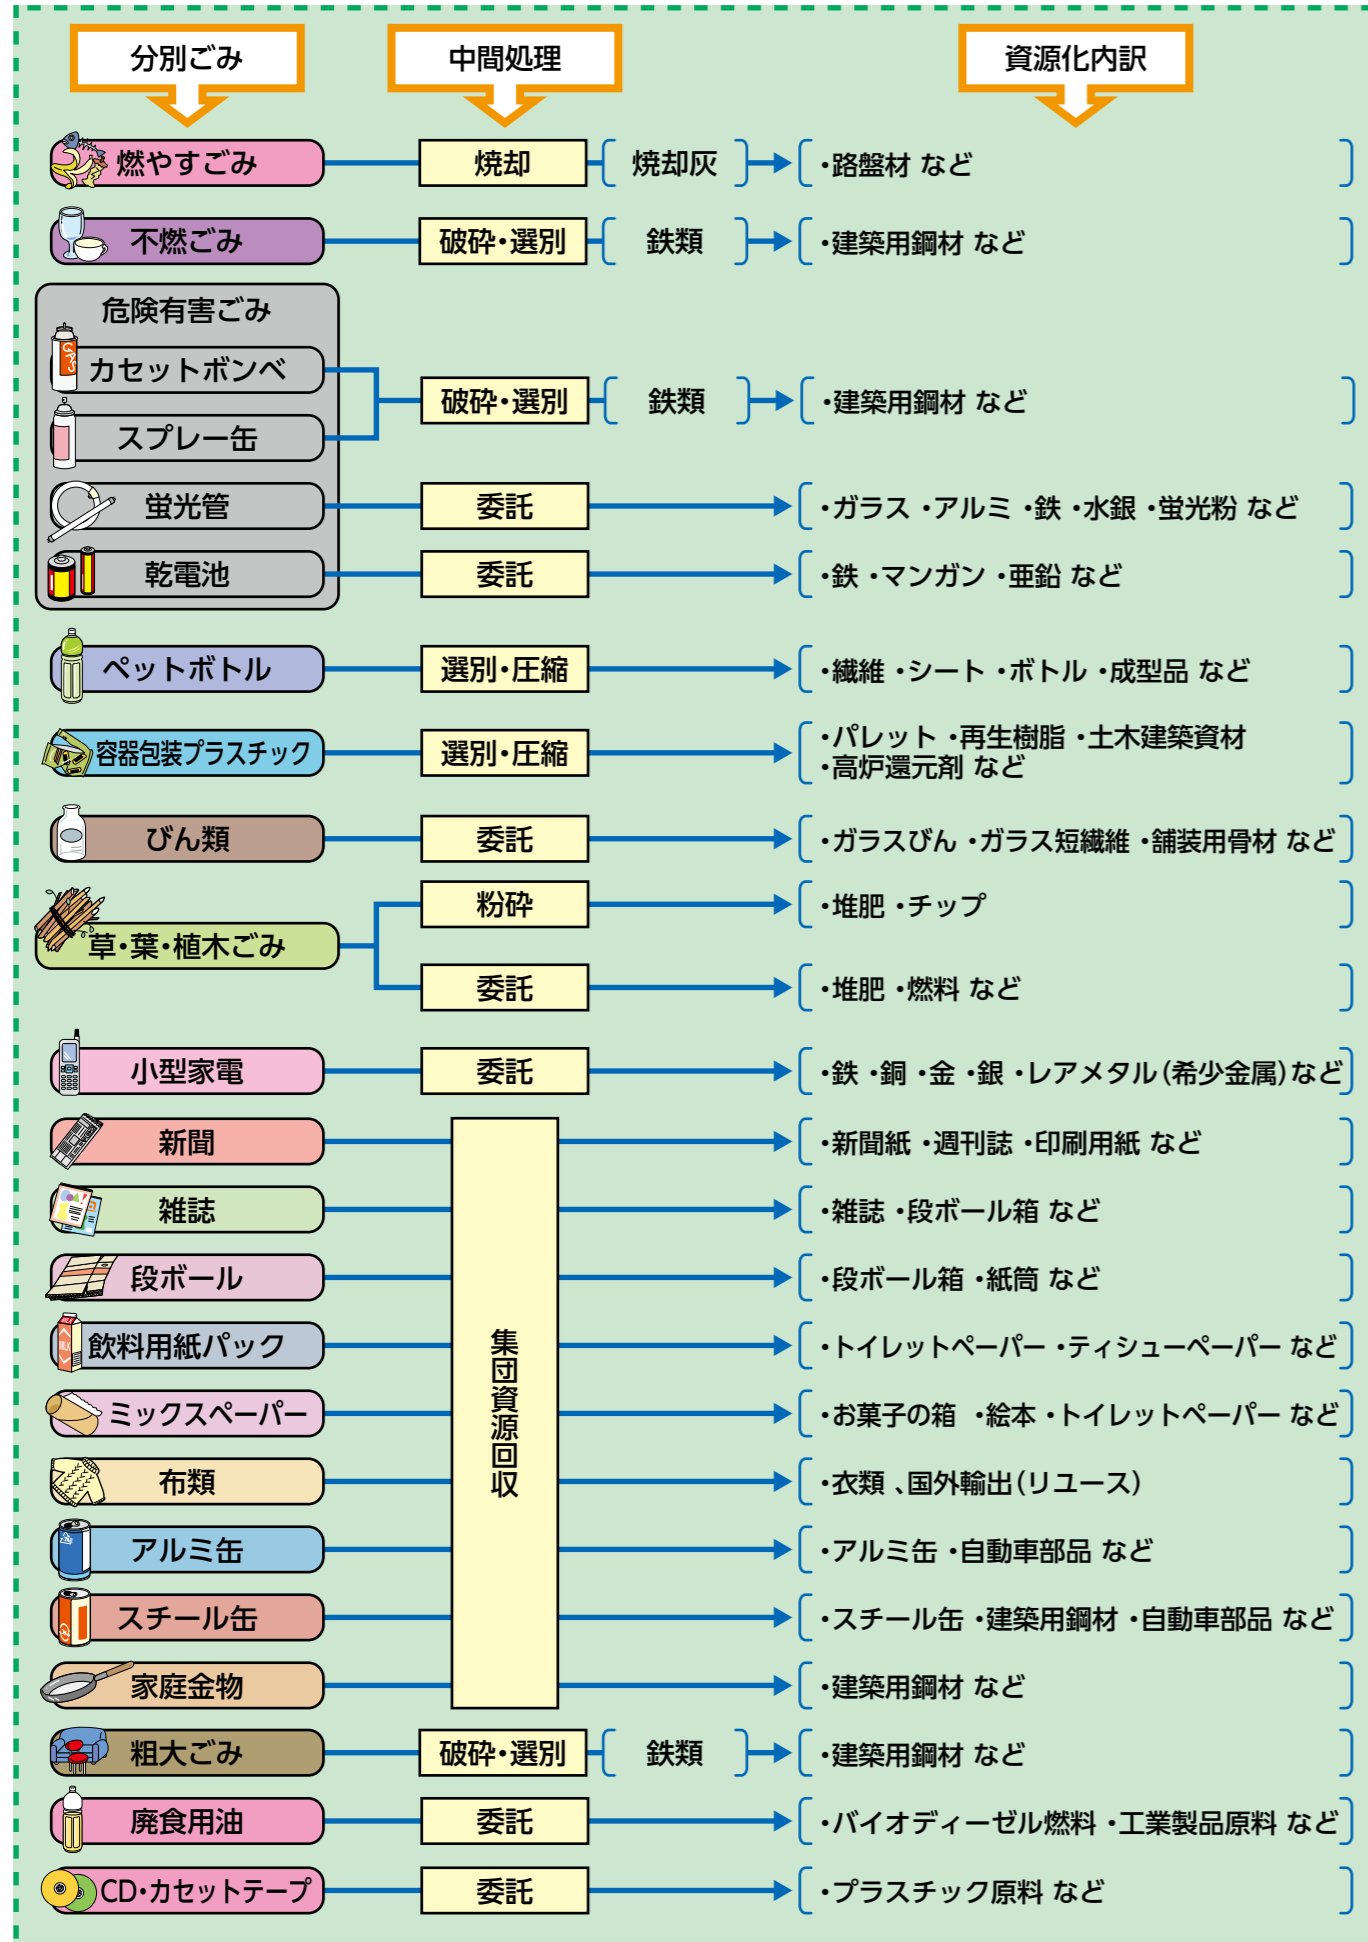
分別ごみ

中間処理

資源化内訳

燃やすごみ
焼却
焼却灰
・路盤材 など

不燃ごみ
破砕・選別
鉄類
・建築用鋼材 など

危険有害ごみ

カセットボンベ

スプレー缶
破砕・選別
鉄類
・建築用鋼材 など

蛍光管
委託
・ガラス ・アルミ ・鉄 ・水銀 ・蛍光粉 など

乾電池
委託
・鉄 ・マンガン ・亜鉛 など

ペットボトル
選別・圧縮
・繊維 ・シート ・ボトル ・成型品 など

容器包装プラスチック
選別・圧縮
・パレット ・再生樹脂 ・土木建築資材
・高炉還元剤 など

びん類
委託
・ガラスびん ・ガラス短繊維 ・舗装用骨材 など

草・葉・植木ごみ
粉砕
・堆肥 ・チップ
委託
・堆肥 ・燃料 など

小型家電
委託
・鉄 ・銅 ・金 ・銀 ・レアメタル(希少金属)など

集団資源回収

新聞
・新聞紙 ・週刊誌 ・印刷用紙 など

雑誌
・雑誌 ・段ボール箱 など

段ボール
・段ボール箱 ・紙筒 など

飲料用紙パック
・トイレットペーパー ・ティシューペーパー など

ミックスペーパー
・お菓子の箱 ・絵本 ・トイレットペーパー など

布類
・衣類 、国外輸出(リユース)

アルミ缶
・アルミ缶 ・自動車部品 など

スチール缶
・スチール缶 ・建築用鋼材 ・自動車部品 など

家庭金物
・建築用鋼材 など

粗大ごみ
破砕・選別
鉄類
・建築用鋼材 など

廃食用油
委託
・バイオディーゼル燃料 ・工業製品原料 など

CD・カセットテープ
委託
・プラスチック原料 など